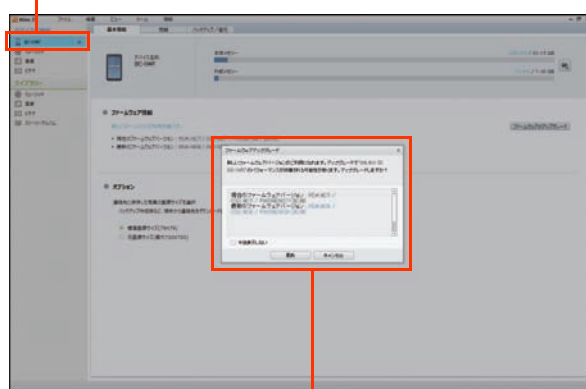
ファイル 編集 ビュー ツール 情報

基本情報 写真 バックアップ／復元

SC-04F

ファームウェア情報

オプション

ファームウェアアップグレード

新しいファームウェアバージョンがご利用になれます。アップグレードすることで

現在のファームウェアバージョン

最新のファームウェアバージョン

今後表示しない

更新 キャンセル

ファームウェアアップグレード